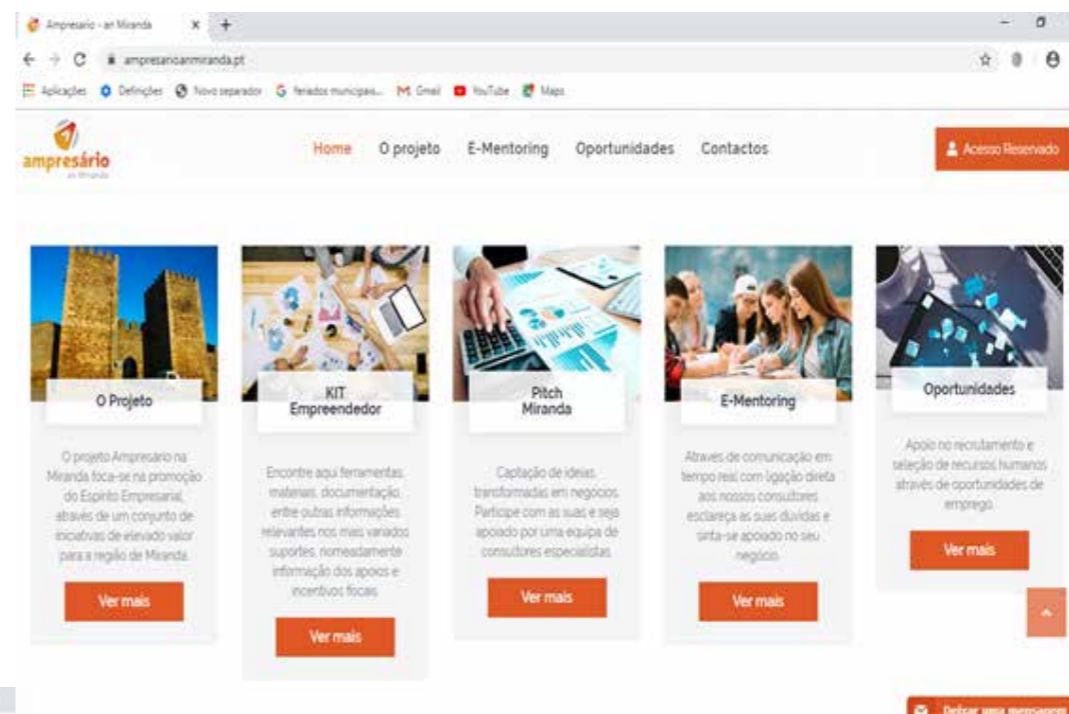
Ampresario - an Miranda × +

ampresarioanmiranda.pt

Aplicações Definições Novo separador feriados municipais... Gmail YouTube Maps

ampresário
em Miranda

Home O projeto E-Mentoring Oportunidades Contactos

Acesso Reservado

O Projeto

O projeto Ampresário na Miranda foca-se na promoção do Espírito Empresarial, através de um conjunto de iniciativas de elevado valor para a região de Miranda.

Ver mais

KIT Empreendedor

Encontre aqui ferramentas, materiais, documentação, entre outras informações relevantes nos mais variados suportes, nomeadamente informação dos apoios e incentivos fiscais.

Ver mais

Pitch Miranda

Captação de ideias transformadas em negócios. Participe com as suas e seja apoiado por uma equipa de consultores especialistas.

Ver mais

E-Mentoring

Através de comunicação em tempo real com ligação direta aos nossos consultores esclareça as suas dúvidas e sinta-se apoiado no seu negócio.

Ver mais

Oportunidades

Apoio no recrutamento e seleção de recursos humanos através de oportunidades de emprego.

Ver mais

Deixar uma mensagem